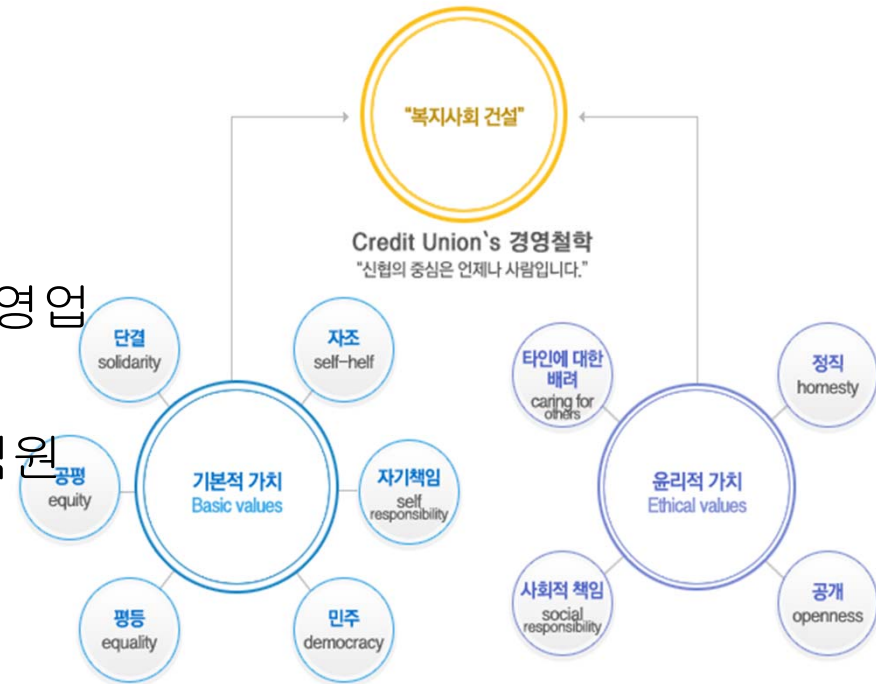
"복지사회 건설"

Credit Union`s 경영철학
"신협의 중심은 언제나 사람입니다."

영업

원

단결
solidarity

자조
self-helf

공평
equity

기본적 가치
Basic values

자기책임
self responsibility

평등
equality

민주
democracy

타인에 대한 배려
caring for others

정직
homesty

윤리적 가치
Ethical values

사회적 책임
social responsibility

공개
openness